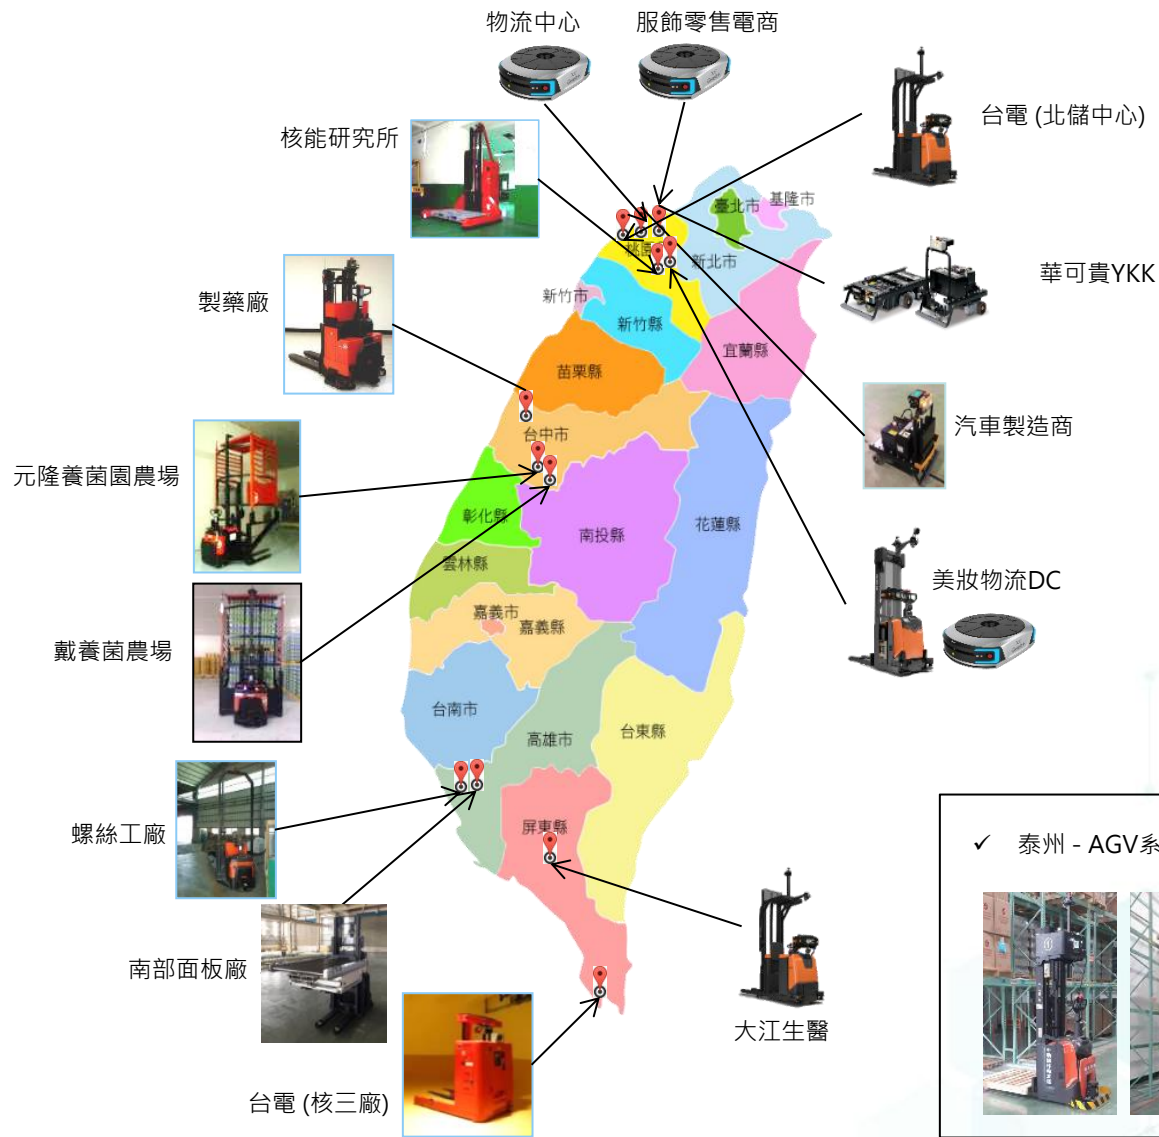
物流中心 服飾零售電商

台電 (北儲中心)

核能研究所

臺北市 基隆市

桃園 新北市

華可貴YKK

製藥廠

新竹市

新竹縣

宜蘭縣

苗栗縣

汽車製造商

台中市

元隆養菌園農場

彰化縣

南投縣

花蓮縣

美妝物流DC

雲林縣

嘉義市

嘉義縣

戴養菌農場

台南市

高雄市

台東縣

螺絲工廠

屏東縣

✓ 泰州 - AGV系

南部面板廠

大江生醫

台電 (核三廠)